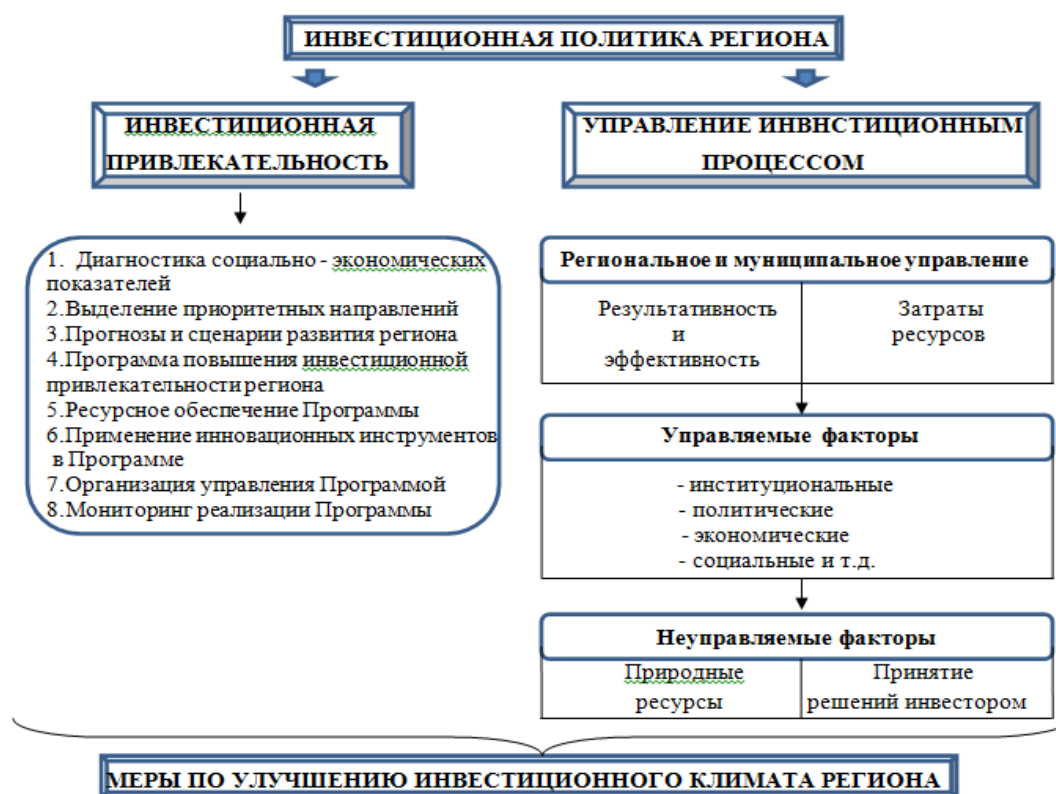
ИНВЕСТИЦИОННАЯ ПОЛИТИКА РЕГИОНА

ИНВЕСТИЦИОННАЯ ПРИВЛЕКАТЕЛЬНОСТЬ

УПРАВЛЕНИЕ ИНВНСТИЦИОННЫМ ПРОЦЕССОМ

1. Диагностика социально - экономических показателей
2.Выделение приоритетных направлений
3.Прогнозы и сценарии развития региона
4.Программа повышения инвестиционной привлекательности региона
5.Ресурсное обеспечение Программы
6.Применение инновационных инструментов в Программе
7.Организация управления Программой
8.Мониторинг реализации Программы

Региональное и муниципальное управление

Результативность и эффективность

Затраты ресурсов

Управляемые факторы

- институциональные
- политические
- экономические
- социальные и т.д.

Неуправляемые факторы

Природные ресурсы

Принятие решений инвестором

МЕРЫ ПО УЛУЧШЕНИЮ ИНВЕСТИЦИОННОГО КЛИМАТА РЕГИОНА